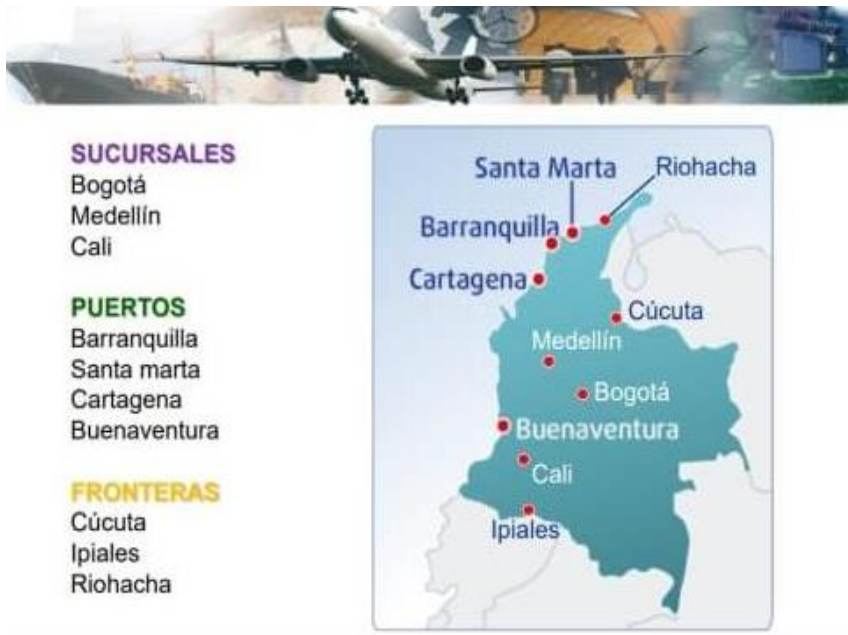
SUCURSALES
Bogotá
Medellín
Cali

PUERTOS
Barranquilla
Santa marta
Cartagena
Buenaventura

FRONTERAS
Cúcuta
Ipiales
Riohacha

Santa Marta
Riohacha
Barranquilla
Cartagena
Cúcuta
Medellín
Bogotá
Buenaventura
Cali
Ipiales